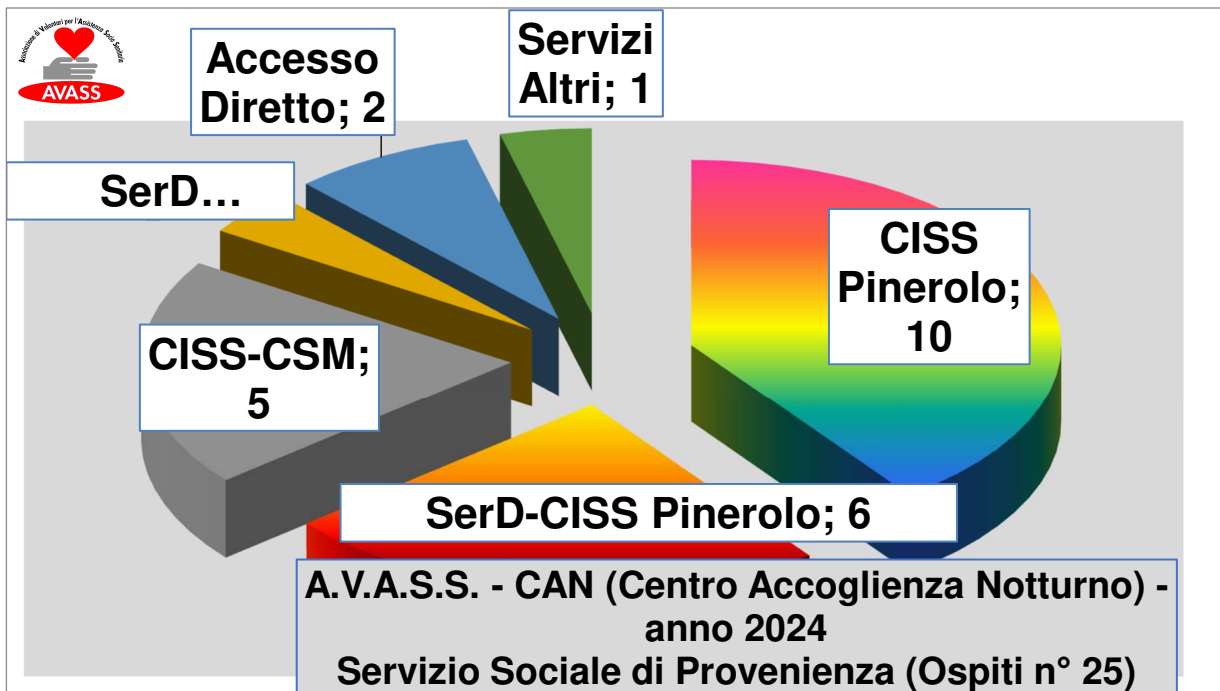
Associazione di Volontari per l'Assistenza Socio-Sanitaria
AVASS

Accesso Diretto; 2

Servizi Altri; 1

SerD…

CISS Pinerolo; 10

CISS-CSM; 5

SerD-CISS Pinerolo; 6

A.V.A.S.S. - CAN (Centro Accoglienza Notturno) - anno 2024
Servizio Sociale di Provenienza (Ospiti n° 25)